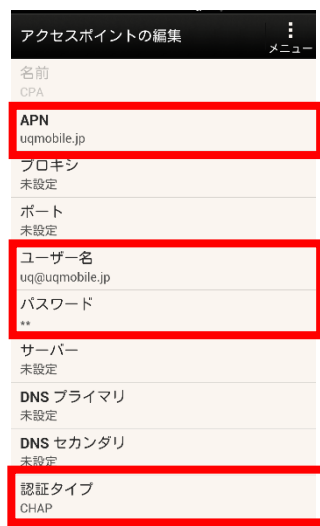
アクセスポイントの編集

メニュー

名前
CPA

APN
uqmobile.jp

プロキシ
未設定

ポート
未設定

ユーザー名
uq@uqmobile.jp

パスワード
**

サーバー
未設定

DNS プライマリ
未設定

DNS セカンダリ
未設定

認証タイプ
CHAP